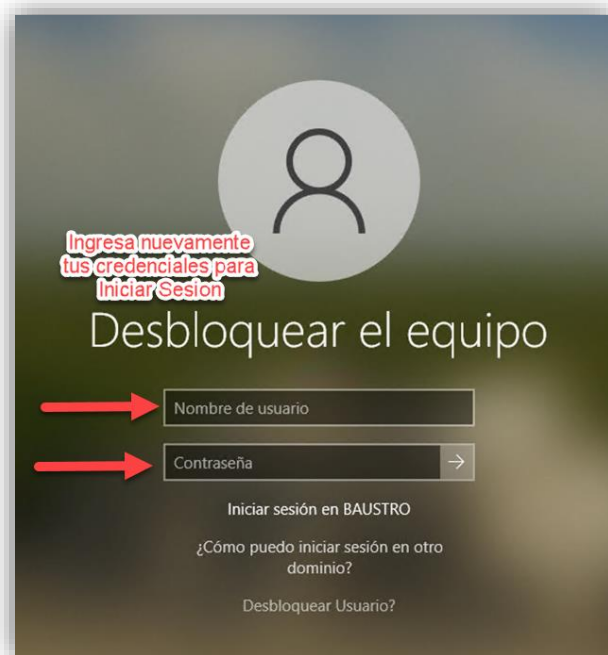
Ingresa nuevamente tus credenciales para Iniciar Sesion

Desbloquear el equipo

Nombre de usuario

Contraseña

Iniciar sesión en BAUSTRO

¿Cómo puedo iniciar sesión en otro dominio?

Desbloquear Usuario?